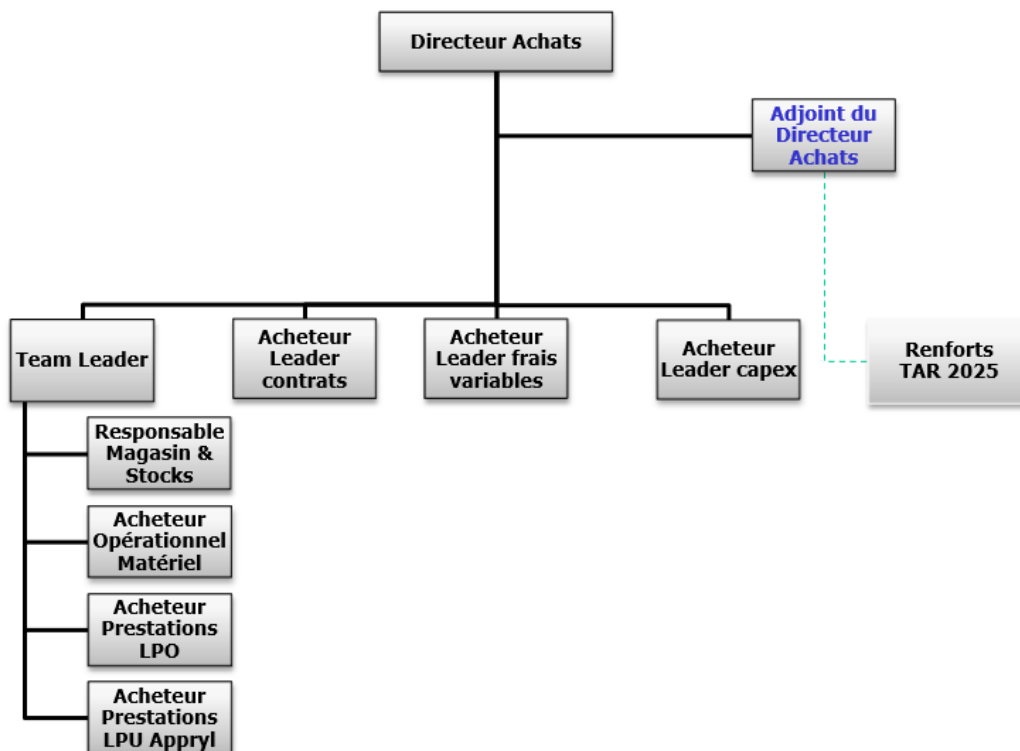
Directeur Achats

Adjoint du Directeur Achats

Team Leader

Acheteur Leader contrats

Acheteur Leader frais variables

Acheteur Leader capex

Renforts TAR 2025

Responsable Magasin & Stocks

Acheteur Opérationnel Matériel

Acheteur Prestations LPO

Acheteur Prestations LPU Appryl